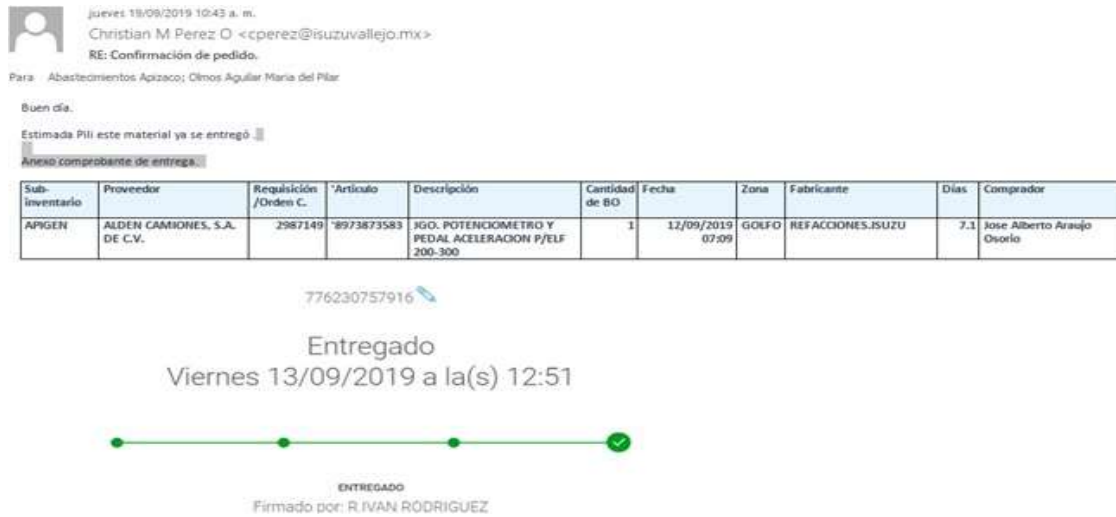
jueves 19/09/2019 10:43 a. m.
Christian M Perez O <cperez@isuzuvallejo.mx>
RE: Confirmación de pedido.
Para Abastecimientos Apizaco; Olmos Aguilar Maria del Pilar

Buen día.

Estimada Pili este material ya se entregó

Anexo comprobante de entrega.

| Sub-inventario | Proveedor | Requisición /Orden C. | 'Articulo | Descripción | Cantidad de BO | Fecha | Zona | Fabricante | Días | Comprador |
|---|---|---|---|---|---|---|---|---|---|---|
| APIGEN | ALDEN CAMIONES, S.A. DE C.V. | 2987149 | '8973873583 | JGO. POTENCIOMETRO Y PEDAL ACELERACION P/ELF 200-300 | 1 | 12/09/2019 07:09 | GOLFO | REFACCIONES.ISUZU | 7.1 | Jose Alberto Araujo Osorio |

776230757916

Entregado
Viernes 13/09/2019 a la(s) 12:51

ENTREGADO
Firmado por: R.IVAN RODRIGUEZ